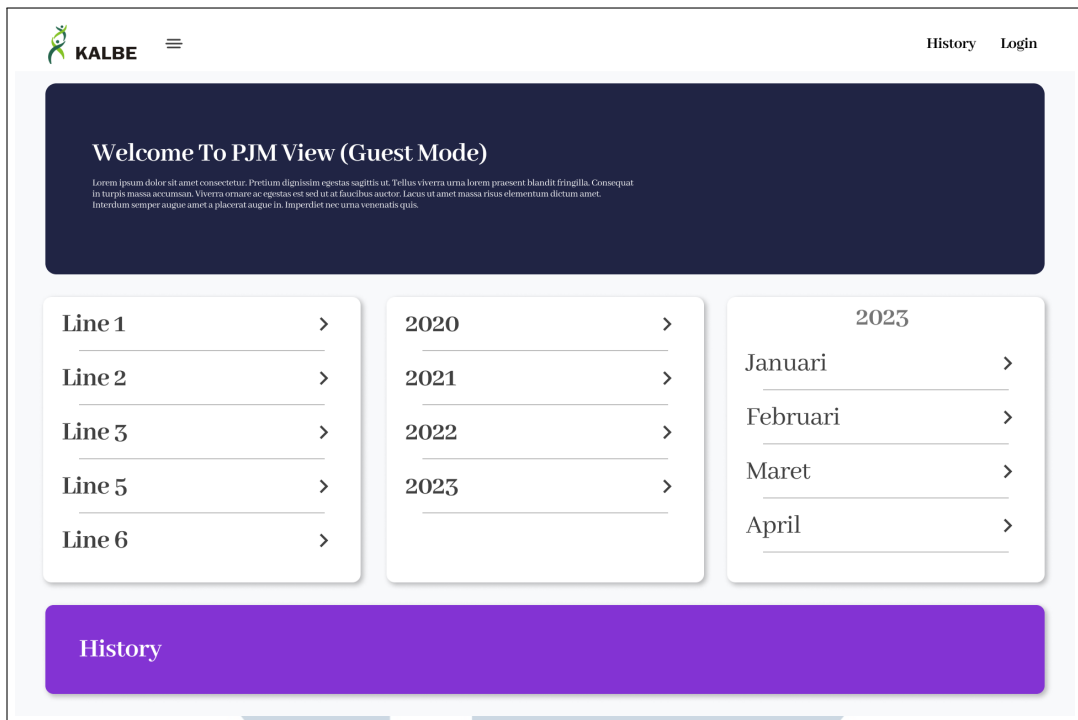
KALBE

History Login

Welcome To PJM View (Guest Mode)

Lorem ipsum dolor sit amet consectetur. Pretium dignissim egestas sagittis ut. Tellus viverra urna lorem praesent blandit fringilla. Consequat in turpis massa accumsan. Viverra ornare ac egestas est sed ut at faucibus auctor. Lacus ut amet massa risus elementum dictum amet. Interdum semper augue amet a placerat augue in. Imperdiet nec urna venenatis quis.

Line 1 >
Line 2 >
Line 3 >
Line 5 >
Line 6 >

2020 >
2021 >
2022 >
2023 >

2023
Januari >
Februari >
Maret >
April >

History